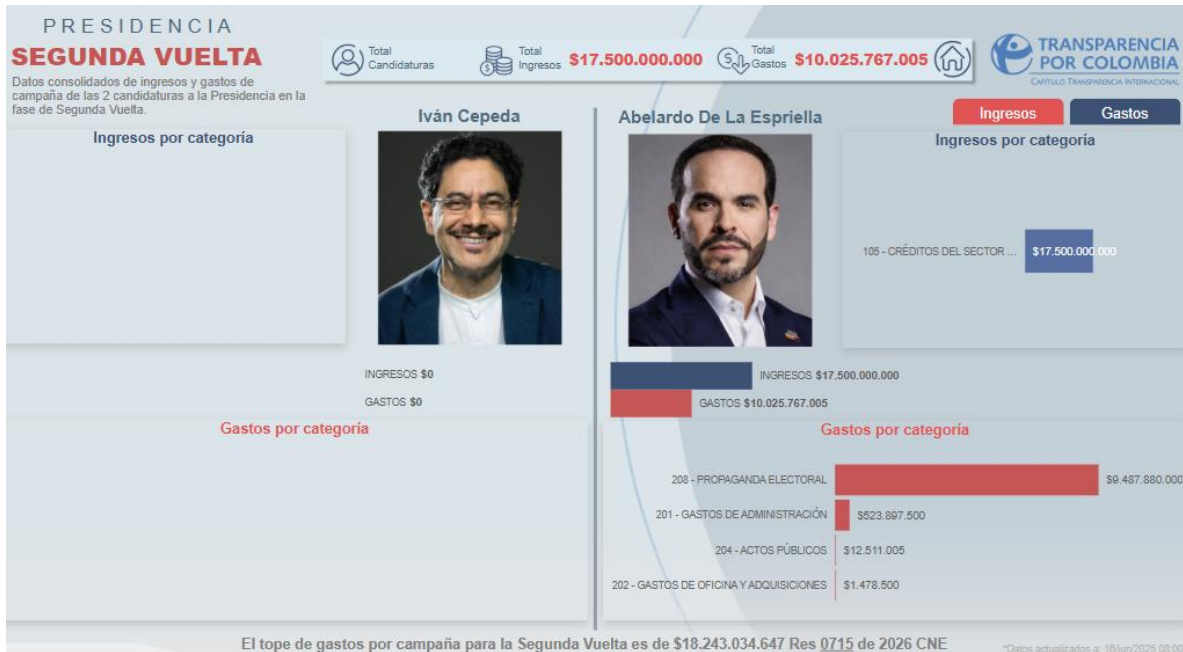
PRESIDENCIA
SEGUNDA VUELTA
Datos consolidados de ingresos y gastos de campaña de las 2 candidaturas a la Presidencia en la fase de Segunda Vuelta.

Total Candidaturas

Total Ingresos $17.500.000.000

Total Gastos $10.025.767.005

TRANSPARENCIA POR COLOMBIA
CAPÍTULO TRANSPARENCIA INTERNACIONAL

Ingresos
Gastos

Iván Cepeda

Ingresos por categoría

INGRESOS $0
GASTOS $0

Gastos por categoría

Abelardo De La Espriella

Ingresos por categoría

105 - CRÉDITOS DEL SECTOR ... $17.500.000.000

INGRESOS $17.500.000.000
GASTOS $10.025.767.005

Gastos por categoría

208 - PROPAGANDA ELECTORAL $9.487.880.000
201 - GASTOS DE ADMINISTRACIÓN $523.897.500
204 - ACTOS PÚBLICOS $12.511.005
202 - GASTOS DE OFICINA Y ADQUISICIONES $1.478.500

El tope de gastos por campaña para la Segunda Vuelta es de $18.243.034.647 Res 0715 de 2026 CNE

*Datos actualizados a: 18/jun/2025 08:0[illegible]